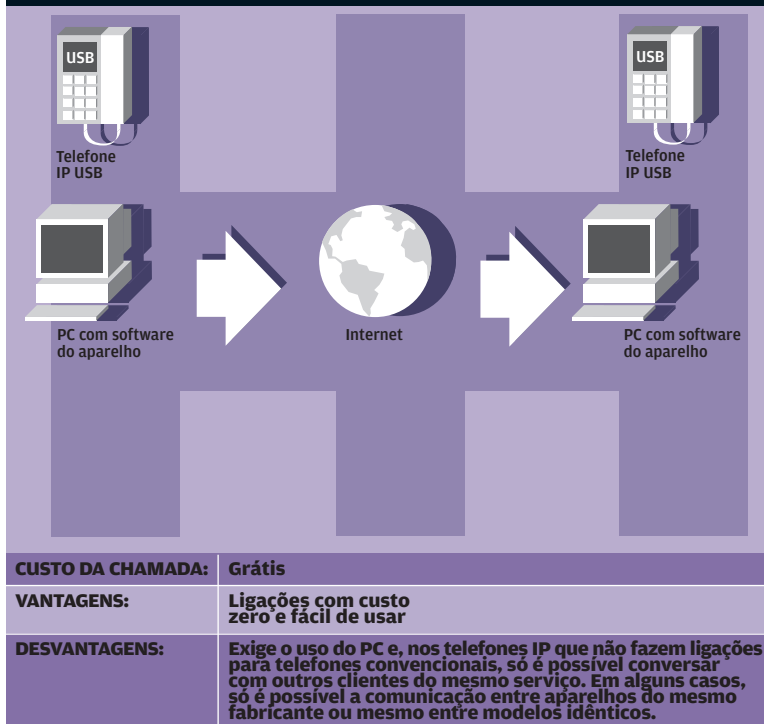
USB

Telefone IP USB

USB

Telefone IP USB

PC com software do aparelho

Internet

PC com software do aparelho

| CUSTO DA CHAMADA: | Grátis |
|---|---|
| VANTAGENS: | Ligações com custo zero e fácil de usar |
| DESVANTAGENS: | Exige o uso do PC e, nos telefones IP que não fazem ligações para telefones convencionais, só é possível conversar com outros clientes do mesmo serviço. Em alguns casos, só é possível a comunicação entre aparelhos do mesmo fabricante ou mesmo entre modelos idênticos. |